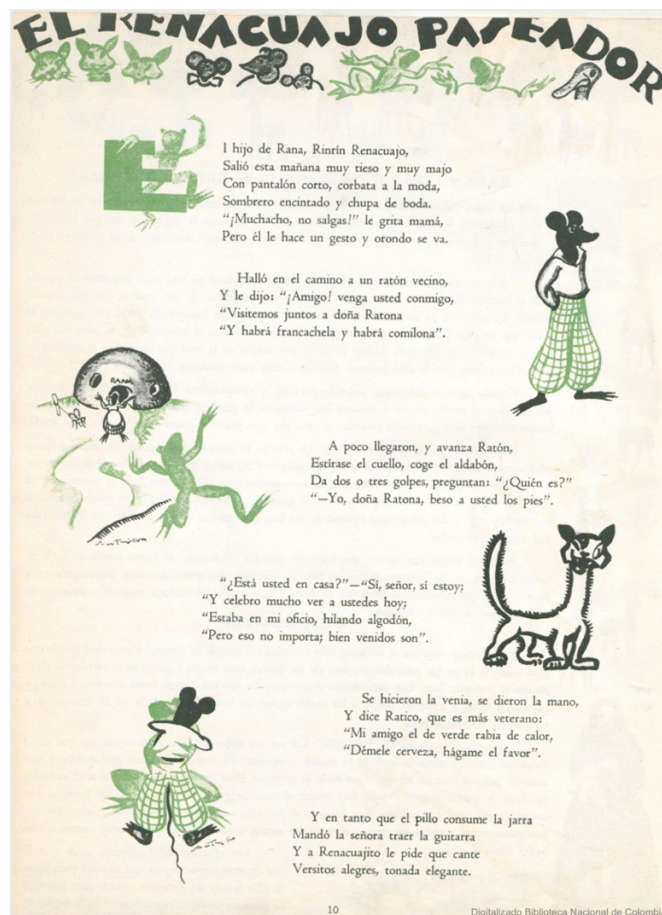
EL RENACUAJO PASEADOR

El hijo de Rana, Rinrín Renacuajo,
Salió esta mañana muy tieso y muy majo
Con pantalón corto, corbata a la moda,
Sombrero encintado y chupa de boda.
"¡Muchacho, no salgas!" le grita mamá,
Pero él le hace un gesto y orondo se va.

Halló en el camino a un ratón vecino,
Y le dijo: "¡Amigo! venga usted conmigo,
"Visitemos juntos a doña Ratona
"Y habrá francachela y habrá comilona".

A poco llegaron, y avanza Ratón,
Estírase el cuello, coge el aldabón,
Da dos o tres golpes, preguntan: "¿Quién es?"
"—Yo, doña Ratona, beso a usted los pies".

"¿Está usted en casa?"—"Sí, señor, sí estoy;
"Y celebro mucho ver a ustedes hoy;
"Estaba en mi oficio, hilando algodón,
"Pero eso no importa; bien venidos son".

Se hicieron la venia, se dieron la mano,
Y dice Ratico, que es más veterano:
"Mi amigo el de verde rabia de calor,
"Démele cerveza, hágame el favor".

Y en tanto que el pillo consume la jarra
Mandó la señora traer la guitarra
Y a Renacuajito le pide que cante
Versitos alegres, tonada elegante.

10

Digitalizado Biblioteca Nacional de Colombia